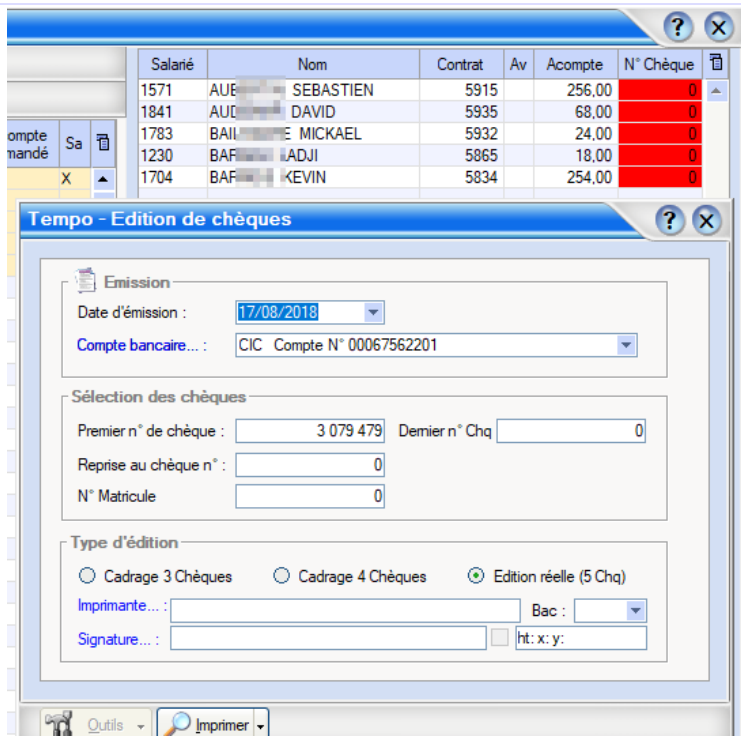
| Salarié | Nom | Contrat | Av | Acompte | N° Chèque |
|---|---|---|---|---|---|
| 1571 | AUB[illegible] SEBASTIEN | 5915 | | 256,00 | 0 |
| 1841 | AUD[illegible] DAVID | 5935 | | 68,00 | 0 |
| 1783 | BAIL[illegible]E MICKAEL | 5932 | | 24,00 | 0 |
| 1230 | BAR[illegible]ADJI | 5865 | | 18,00 | 0 |
| 1704 | BAR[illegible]KEVIN | 5834 | | 254,00 | 0 |

ompte
nandé
Sa
X

Tempo - Edition de chèques

Emission
Date d'émission : 17/08/2018
Compte bancaire... : CIC Compte N° 00067562201

Sélection des chèques
Premier n° de chèque : 3 079 479
Dernier n° Chq 0
Reprise au chèque n° : 0
N° Matricule 0

Type d'édition
Cadrage 3 Chèques
Cadrage 4 Chèques
Edition réelle (5 Chq)
Imprimante... :
Bac :
Signature... :
ht: x: y:

Outils
Imprimer